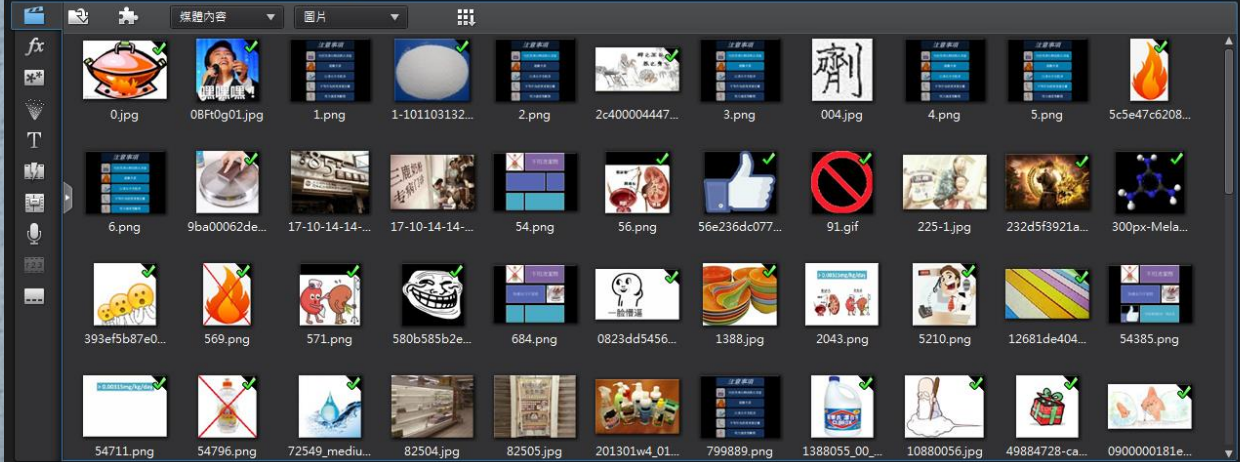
媒體內容
圖片

0.jpg
0BFt0g01.jpg
1.png
1-101103132...
2.png
2c400004447...
3.png
004.jpg
4.png
5.png
5c5e47c6208...

6.png
9ba00062de...
17-10-14-14-...
17-10-14-14-...
54.png
56.png
56e236dc077...
91.gif
225-1.jpg
232d5f3921a...
300px-Mela...

393ef5b87e0...
569.png
571.png
580b585b2e...
684.png
0823dd5456...
1388.jpg
2043.png
5210.png
12681de404...
54385.png

54711.png
54796.png
72549_mediu...
82504.jpg
82505.jpg
201301w4_01...
799889.png
1388055_00_...
10880056.jpg
49884728-ca...
0900000181e...